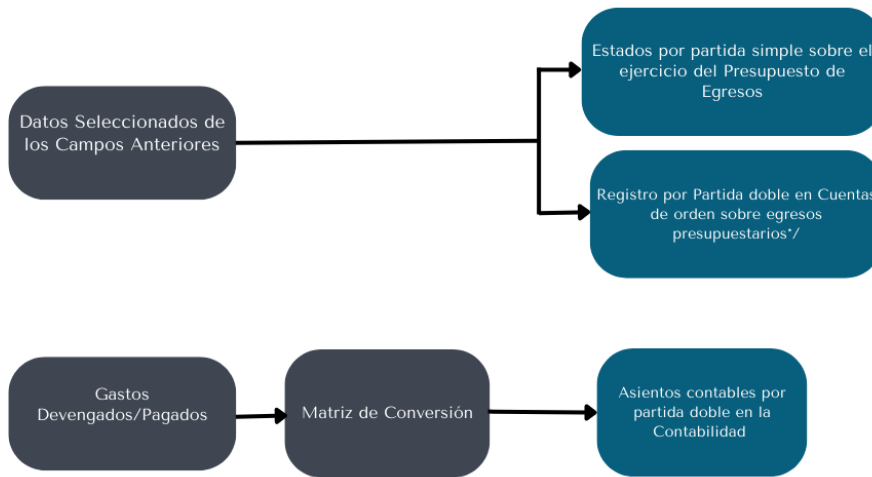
Datos Seleccionados de los Campos Anteriores

Estados por partida simple sobre el ejercicio del Presupuesto de Egresos

Registro por Partida doble en Cuentas de orden sobre egresos presupuestarios*/

Gastos Devengados/Pagados

Matriz de Conversión

Asientos contables por partida doble en la Contabilidad